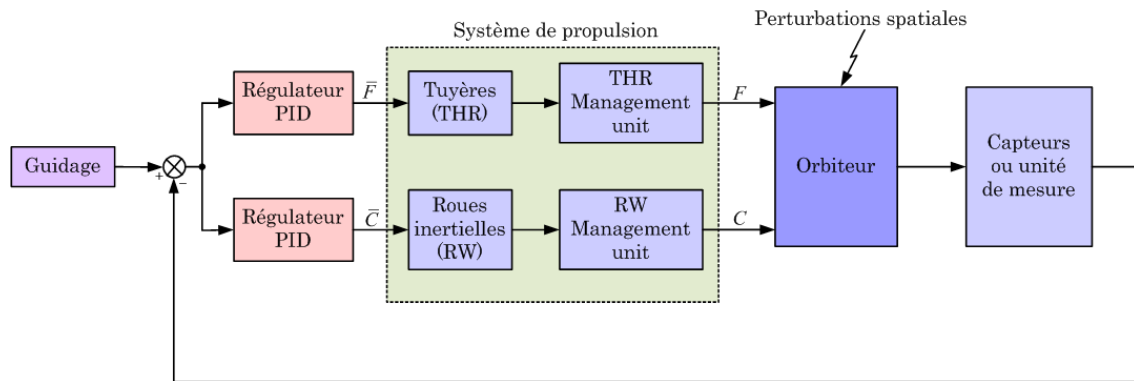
Système de propulsion

Perturbations spatiales

Guidage

+

−

Régulateur PID

$\overline{F}$

Tuyères (THR)

THR Management unit

$F$

Régulateur PID

$\overline{C}$

Roues inertielles (RW)

RW Management unit

$C$

Orbiteur

Capteurs ou unité de mesure